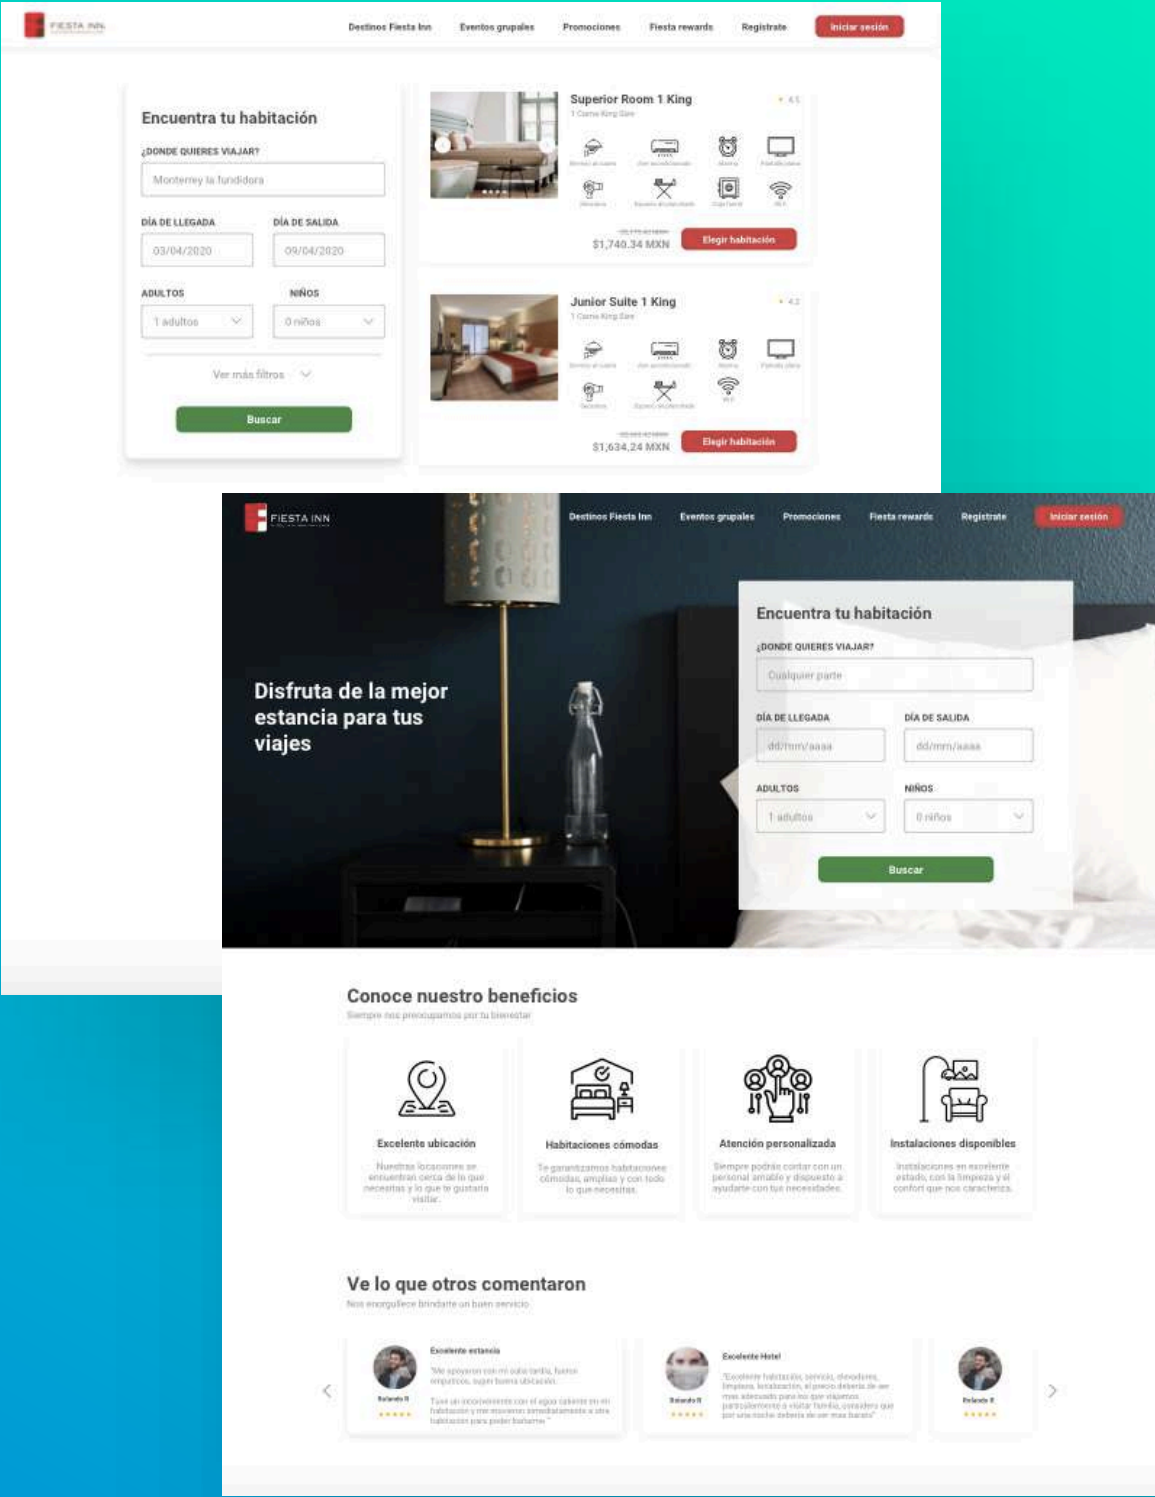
FIESTA INN

Destinos Fiesta Inn | Eventos grupales | Promociones | Fiesta rewards | Registrate | Iniciar sesión

Encuentra tu habitación

¿DONDE QUIERES VIAJAR?

Monterrey la fundidora

DÍA DE LLEGADA

03/04/2020

DÍA DE SALIDA

09/04/2020

ADULTOS

1 adultos

NIÑOS

0 niños

Ver más filtros

Buscar

Superior Room 1 King

1 Cama King Size

4.5

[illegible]

$1,740.34 MXN

Elegir habitación

Junior Suite 1 King

1 Cama King Size

4.2

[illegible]

$1,634.24 MXN

Elegir habitación

FIESTA INN

Destinos Fiesta Inn | Eventos grupales | Promociones | Fiesta rewards | Registrate | Iniciar sesión

Disfruta de la mejor estancia para tus viajes

Encuentra tu habitación

¿DONDE QUIERES VIAJAR?

Cualquier parte

DÍA DE LLEGADA

dd/mm/aaaa

DÍA DE SALIDA

dd/mm/aaaa

ADULTOS

1 adultos

NIÑOS

0 niños

Buscar

Conoce nuestro beneficios

Siempre nos preocupamos por tu bienestar

Excelente ubicación

Nuestras locaciones se encuentran cerca de lo que necesitas y lo que te gustaría visitar.

Habitaciones cómodas

Te garantizamos habitaciones cómodas, amplias y con todo lo que necesitas.

Atención personalizada

Siempre podrás contar con un personal amable y dispuesto a ayudarte con tus necesidades.

Instalaciones disponibles

Instalaciones en excelente estado, con la limpieza y el confort que nos caracteriza.

Ve lo que otros comentaron

Nos enorgullece brindarte un buen servicio

Excelente estancia

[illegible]

Rolando R

Excelente Hotel

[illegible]

Rolando R

Rolando R